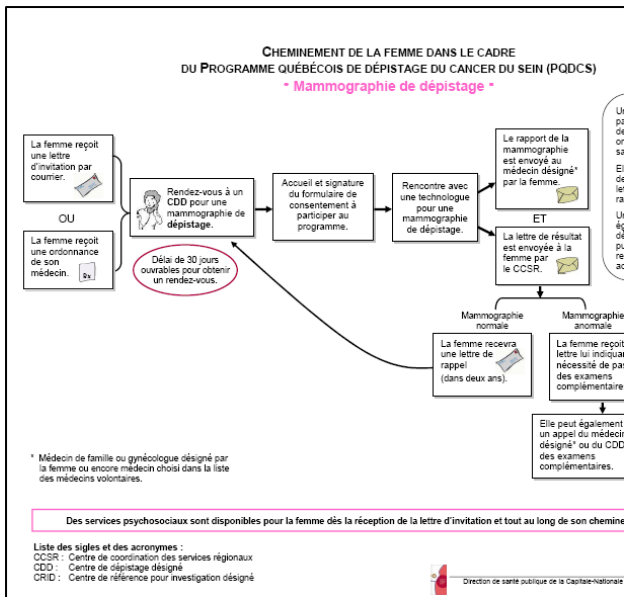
CHEMINEMENT DE LA FEMME DANS LE CADRE
DU PROGRAMME QUÉBÉCOIS DE DÉPISTAGE DU CANCER DU SEIN (PQDCS)

- Mammographie de dépistage -

La femme reçoit une lettre d'invitation par courrier.

OU

La femme reçoit une ordonnance de son médecin.

Rx

Rendez-vous à un CDD pour une mammographie de dépistage.

Délai de 30 jours ouvrables pour obtenir un rendez-vous.

Accueil et signature du formulaire de consentement à participer au programme.

Rencontre avec une technologue pour une mammographie de dépistage.

Le rapport de la mammographie est envoyé au médecin désigné* par la femme.

ET

La lettre de résultat est envoyée à la femme par le CCSR.

Un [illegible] pa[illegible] de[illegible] or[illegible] sa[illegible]

El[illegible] de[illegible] let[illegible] ra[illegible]

Un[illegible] ég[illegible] de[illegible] pu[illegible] re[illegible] ac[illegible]

Mammographie normale

Mammographie anormale

La femme recevra une lettre de rappel (dans deux ans).

La femme reçoit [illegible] lettre lui indiquan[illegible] nécessité de pas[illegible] des examens complémentaire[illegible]

Elle peut également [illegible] un appel du médecin désigné* ou du CDD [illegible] des examens complémentaires.

* Médecin de famille ou gynécologue désigné par la femme ou encore médecin choisi dans la liste des médecins volontaires.

Des services psychosociaux sont disponibles pour la femme dès la réception de la lettre d'invitation et tout au long de son chemine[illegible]

Liste des sigles et des acronymes :
CCSR : Centre de coordination des services régionaux
CDD : Centre de dépistage désigné
CRID : Centre de référence pour investigation désigné

Direction de santé publique de la Capitale-Nationale